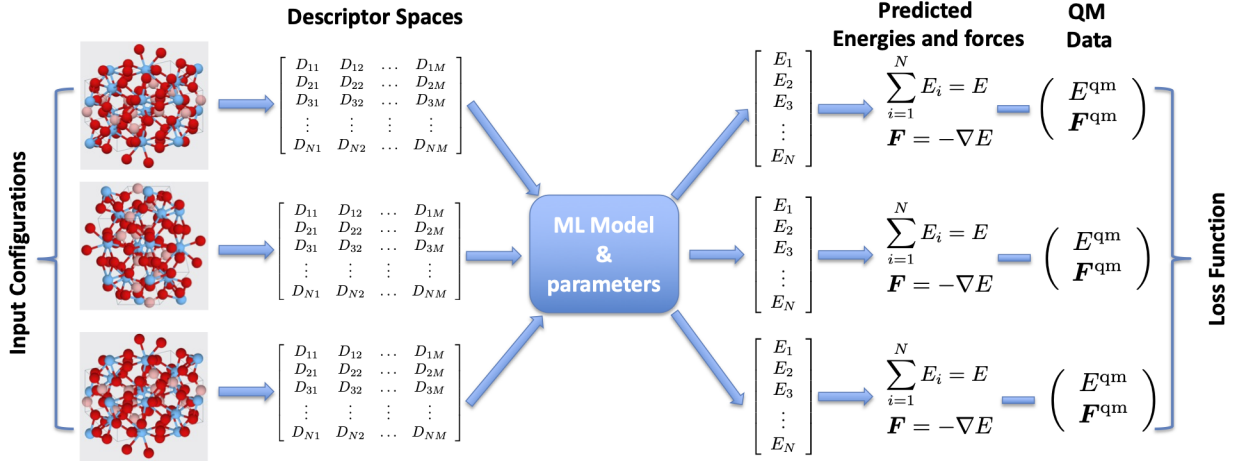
Descriptor Spaces

Predicted Energies and forces

QM Data

Input Configurations

$\begin{bmatrix} D_{11} & D_{12} & \dots & D_{1M} \\ D_{21} & D_{22} & \dots & D_{2M} \\ D_{31} & D_{32} & \dots & D_{3M} \\ \vdots & \vdots & \vdots & \vdots \\ D_{N1} & D_{N2} & \dots & D_{NM} \end{bmatrix}$

$\begin{bmatrix} D_{11} & D_{12} & \dots & D_{1M} \\ D_{21} & D_{22} & \dots & D_{2M} \\ D_{31} & D_{32} & \dots & D_{3M} \\ \vdots & \vdots & \vdots & \vdots \\ D_{N1} & D_{N2} & \dots & D_{NM} \end{bmatrix}$

$\begin{bmatrix} D_{11} & D_{12} & \dots & D_{1M} \\ D_{21} & D_{22} & \dots & D_{2M} \\ D_{31} & D_{32} & \dots & D_{3M} \\ \vdots & \vdots & \vdots & \vdots \\ D_{N1} & D_{N2} & \dots & D_{NM} \end{bmatrix}$

ML Model & parameters

$\begin{bmatrix} E_1 \\ E_2 \\ E_3 \\ \vdots \\ E_N \end{bmatrix}$ $\sum_{i=1}^{N} E_i = E$ $\boldsymbol{F} = -\nabla E$ $\begin{pmatrix} E^{\mathrm{qm}} \\ \boldsymbol{F}^{\mathrm{qm}} \end{pmatrix}$

$\begin{bmatrix} E_1 \\ E_2 \\ E_3 \\ \vdots \\ E_N \end{bmatrix}$ $\sum_{i=1}^{N} E_i = E$ $\boldsymbol{F} = -\nabla E$ $\begin{pmatrix} E^{\mathrm{qm}} \\ \boldsymbol{F}^{\mathrm{qm}} \end{pmatrix}$

$\begin{bmatrix} E_1 \\ E_2 \\ E_3 \\ \vdots \\ E_N \end{bmatrix}$ $\sum_{i=1}^{N} E_i = E$ $\boldsymbol{F} = -\nabla E$ $\begin{pmatrix} E^{\mathrm{qm}} \\ \boldsymbol{F}^{\mathrm{qm}} \end{pmatrix}$

Loss Function